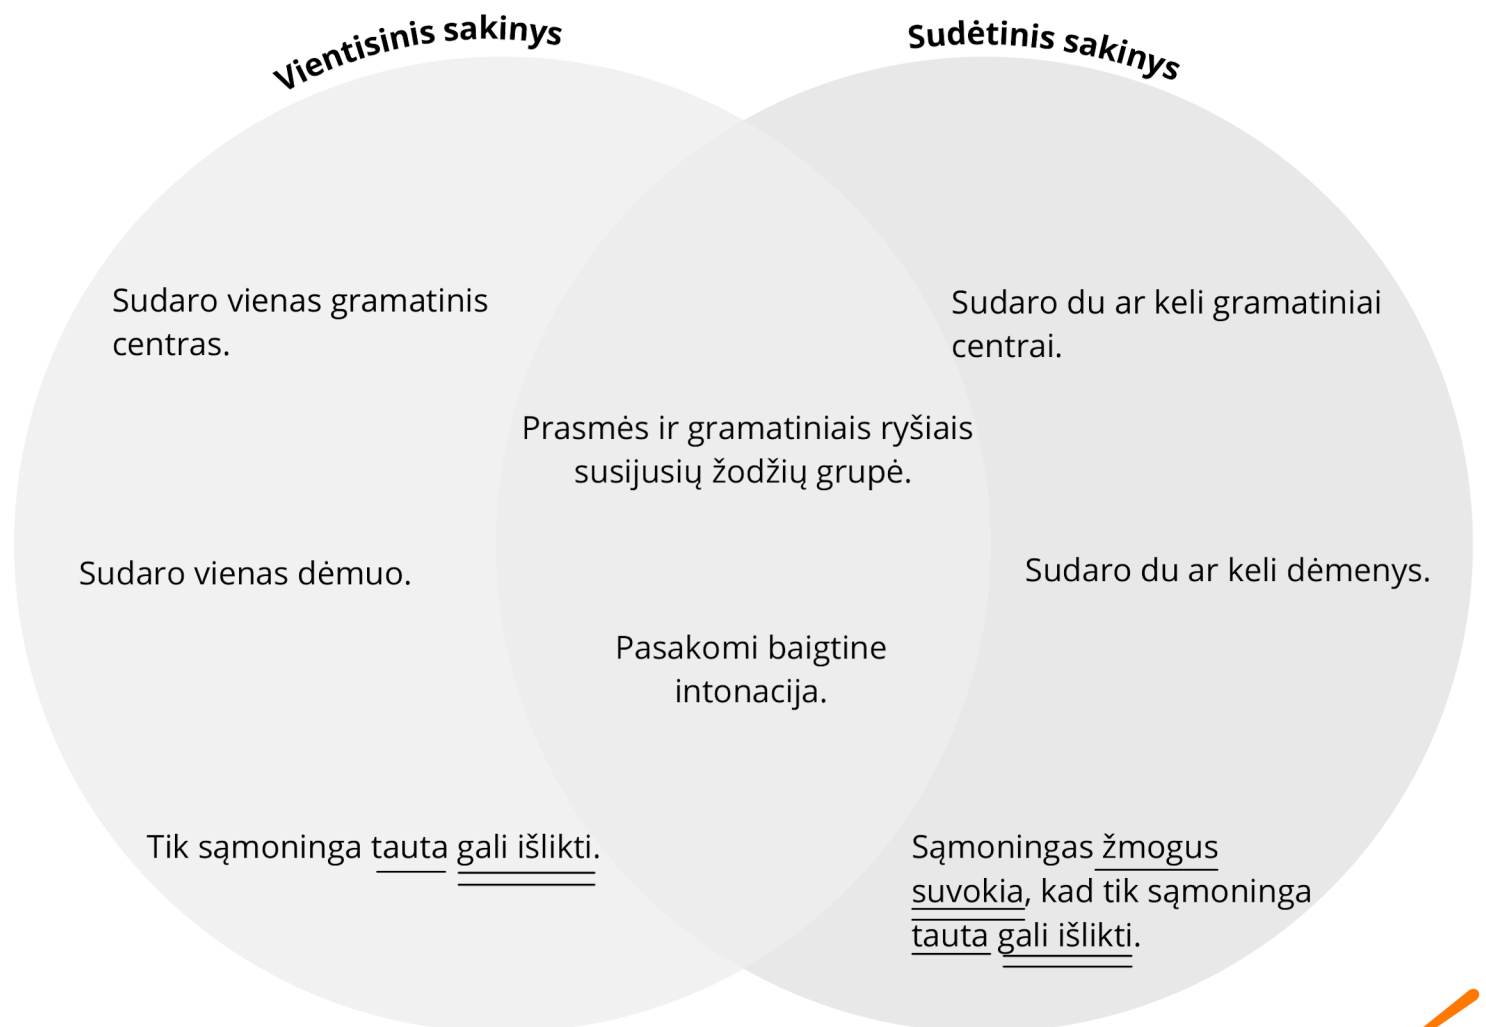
Vientisinis sakinys

Sudėtinis sakinys

Sudaro vienas gramatinis centras.

Sudaro du ar keli gramatiniai centrai.

Prasmės ir gramatiniais ryšiais susijusių žodžių grupė.

Sudaro vienas dėmuo.

Sudaro du ar keli dėmenys.

Pasakomi baigtine intonacija.

Tik sąmoninga tauta gali išlikti.

Sąmoningas žmogus suvokia, kad tik sąmoninga tauta gali išlikti.